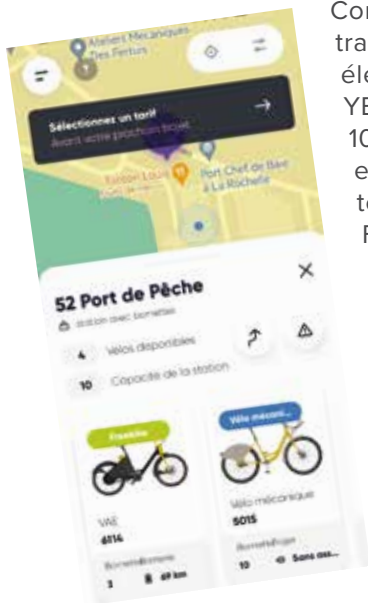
Ateliers Mécaniques Des Pertuis

Sélectionnez un tarif
Avant votre prochain trajet

Port Chef de Baie à La Rochelle

52 Port de Pêche
Station avec bornettes

4 Vélos disponibles

10 Capacité de la station

Franklin

VAE
6114

Vélo mécani...

Vélo mécanique
5015

Con
tra
éle
YE
10
e
t
F